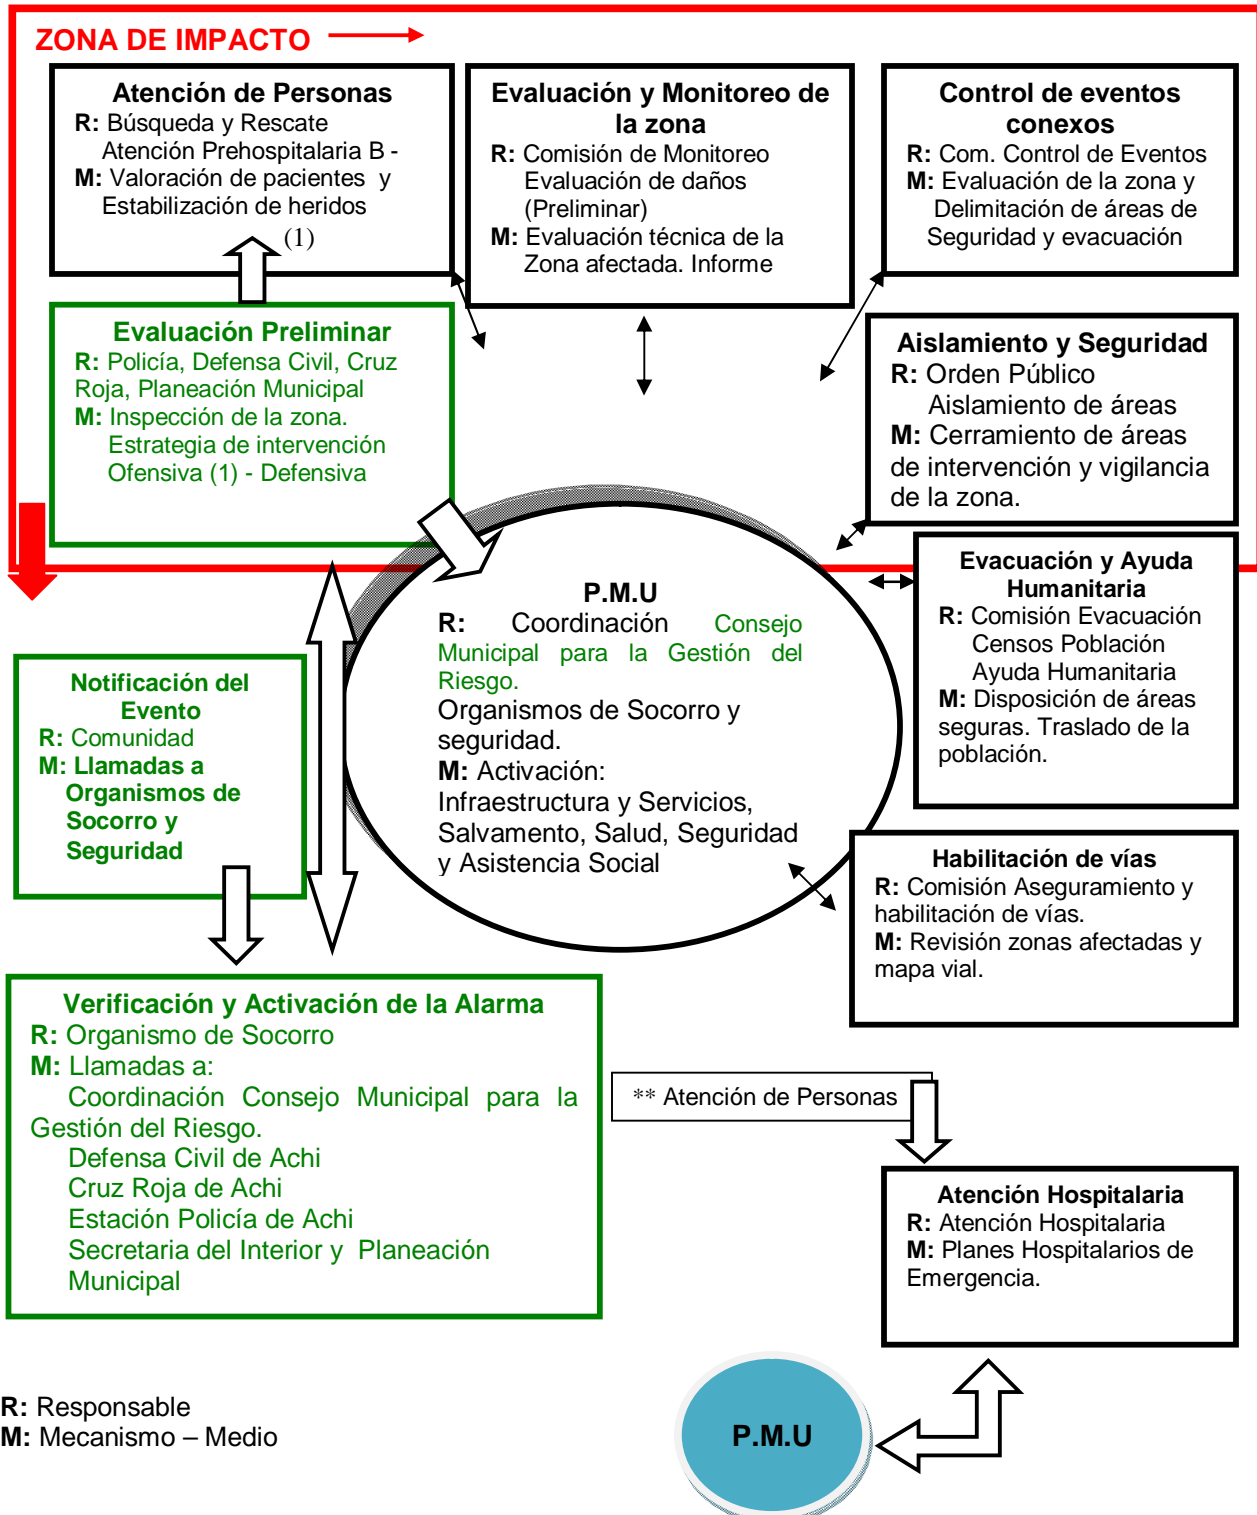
ZONA DE IMPACTO

Atención de Personas
R: Búsqueda y Rescate
Atención Prehospitalaria B -
M: Valoración de pacientes y
Estabilización de heridos
(1)

Evaluación y Monitoreo de la zona
R: Comisión de Monitoreo
Evaluación de daños
(Preliminar)
M: Evaluación técnica de la
Zona afectada. Informe

Control de eventos conexos
R: Com. Control de Eventos
M: Evaluación de la zona y
Delimitación de áreas de
Seguridad y evacuación

Evaluación Preliminar
R: Policía, Defensa Civil, Cruz Roja, Planeación Municipal
M: Inspección de la zona.
Estrategia de intervención
Ofensiva (1) - Defensiva

Aislamiento y Seguridad
R: Orden Público
Aislamiento de áreas
M: Cerramiento de áreas de intervención y vigilancia de la zona.

P.M.U
R: Coordinación Consejo Municipal para la Gestión del Riesgo.
Organismos de Socorro y seguridad.
M: Activación:
Infraestructura y Servicios, Salvamento, Salud, Seguridad y Asistencia Social

Evacuación y Ayuda Humanitaria
R: Comisión Evacuación
Censos Población
Ayuda Humanitaria
M: Disposición de áreas seguras. Traslado de la población.

Notificación del Evento
R: Comunidad
M: Llamadas a Organismos de Socorro y Seguridad

Habilitación de vías
R: Comisión Aseguramiento y habilitación de vías.
M: Revisión zonas afectadas y mapa vial.

Verificación y Activación de la Alarma
R: Organismo de Socorro
M: Llamadas a:
Coordinación Consejo Municipal para la Gestión del Riesgo.
Defensa Civil de Achi
Cruz Roja de Achi
Estación Policía de Achi
Secretaria del Interior y Planeación Municipal

** Atención de Personas

Atención Hospitalaria
R: Atención Hospitalaria
M: Planes Hospitalarios de Emergencia.

R: Responsable
M: Mecanismo – Medio

P.M.U